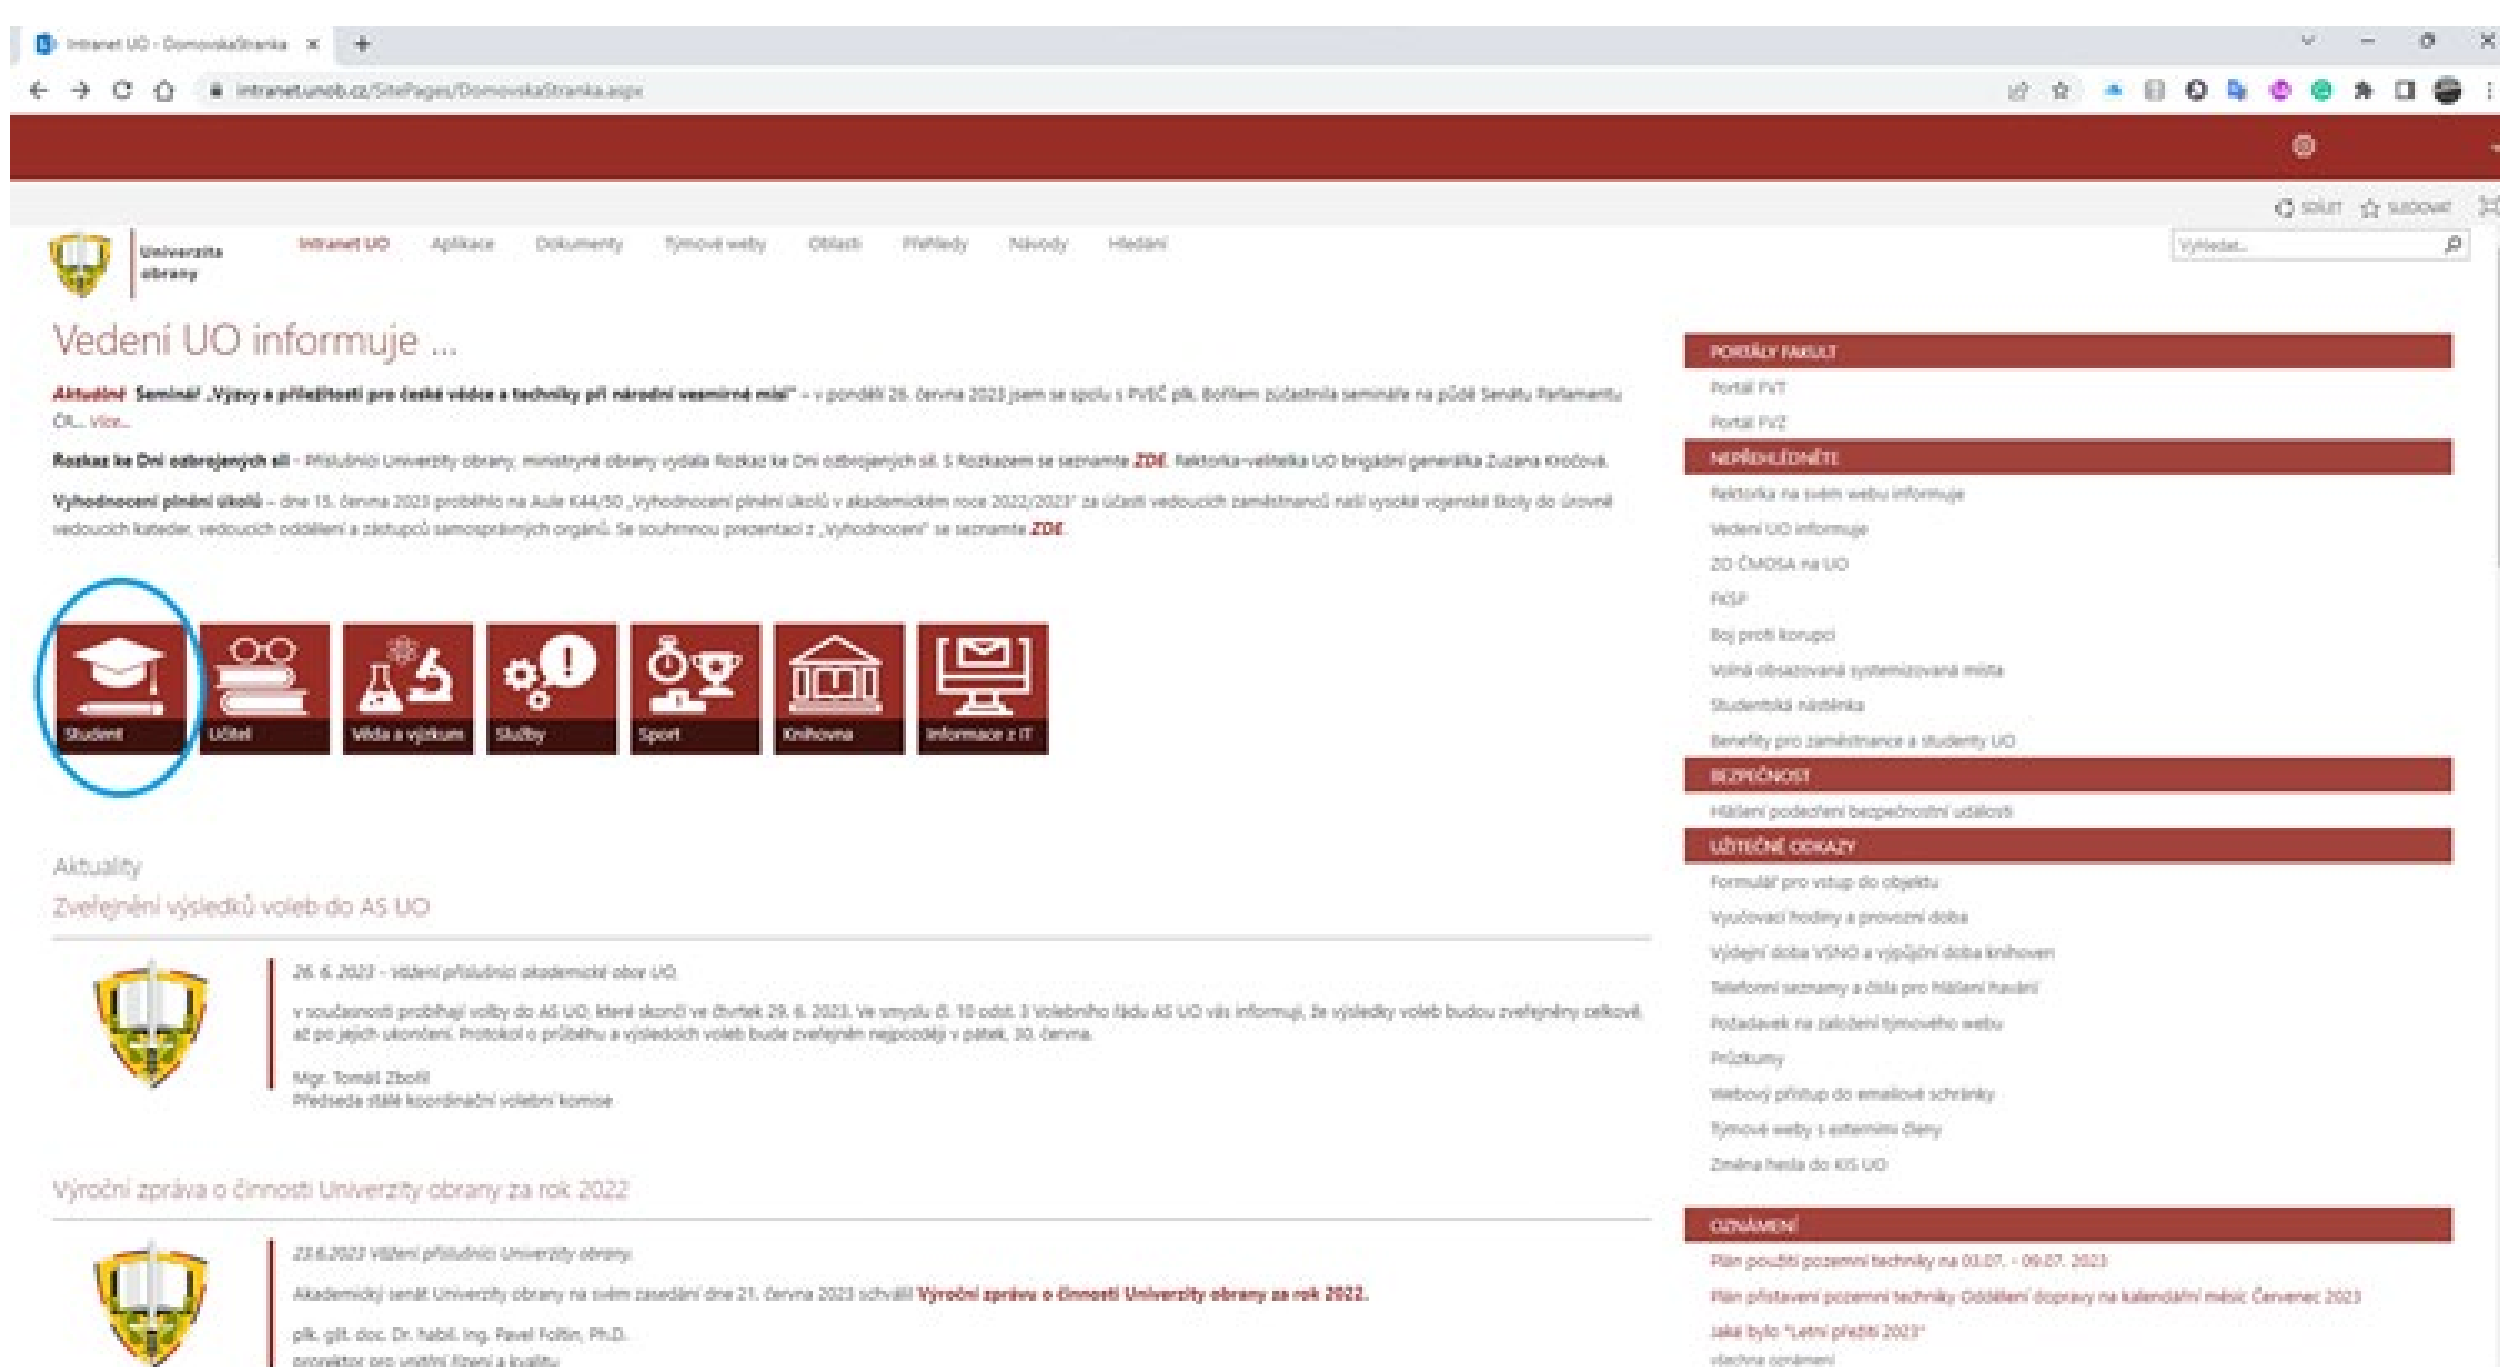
Intranet UO - DomovskaStranka ×

intranet.unob.cz/SitePages/DomovskaStranka.aspx

SDÍLET SLEDOVAT

Univerzita obrany

Intranet UO Aplikace Dokumenty Týmové weby Oblasti Přehledy Návody Hledání

Vyhledat...

Vedení UO informuje ...

Aktuální: Seminář „Výzvy a příležitosti pro české vědce a techniky při národní vesmírné misi" – v pondělí 26. června 2023 jsem se spolu s PVEČ plk. Bořkem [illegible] zúčastnila semináře na půdě Senátu Parlamentu ČR... Více...

Rozkaz ke Dni ozbrojených sil – Příslušníci Univerzity obrany, ministryně obrany vydala Rozkaz ke Dni ozbrojených sil. S Rozkazem se seznamte ZDE. Rektorka-velitelka UO brigádní generálka Zuzana Kročová.

Vyhodnocení plnění úkolů – dne 15. června 2023 proběhlo na Aule K44/50 „Vyhodnocení plnění úkolů v akademickém roce 2022/2023" za účasti vedoucích zaměstnanců naší vysoké vojenské školy do úrovně vedoucích kateder, vedoucích oddělení a zástupců samosprávných orgánů. Se souhrnnou prezentací z „Vyhodnocení" se seznamte ZDE.

Student Učitel Věda a výzkum Služby Sport Knihovna Informace z IT

Aktuality

Zveřejnění výsledků voleb do AS UO

26. 6. 2023 - Vážení příslušníci akademické obce UO,

v současnosti probíhají volby do AS UO, které skončí ve čtvrtek 29. 6. 2023. Ve smyslu čl. 10 odst. 3 Volebního řádu AS UO vás informuji, že výsledky voleb budou zveřejněny celkově, až po jejich ukončení. Protokol o průběhu a výsledcích voleb bude zveřejněn nejpozději v pátek, 30. června.

Mgr. Tomáš Zbořil
Předseda stálé koordinační volební komise

Výroční zpráva o činnosti Univerzity obrany za rok 2022

23.6.2023 Vážení příslušníci Univerzity obrany,

Akademický senát Univerzity obrany na svém zasedání dne 21. června 2023 schválil Výroční zprávu o činnosti Univerzity obrany za rok 2022.

plk. gšt. doc. Dr. habil. Ing. Pavel Foltin, Ph.D.
prorektor pro vnitřní řízení a kvalitu

PORTÁLY FAKULT
Portál FVT
Portál FVZ

NEPŘEHLÉDNĚTE
Rektorka na svém webu informuje
Vedení UO informuje
ZO ČMOSA na UO
FKSP
Boj proti korupci
Volná obsazovaná systemizovaná místa
Studentská nástěnka
Benefity pro zaměstnance a studenty UO

BEZPEČNOST
Hlášení podezření bezpečnostní události

UŽITEČNÉ ODKAZY
Formulář pro vstup do objektu
Vyučovací hodiny a provozní doba
Výdejní doba VSNO a výpůjční doba knihoven
Telefonní seznamy a čísla pro hlášení havárií
Požadavek na založení týmového webu
Průzkumy
Webový přístup do emailové schránky
Týmové weby s externími členy
Změna hesla do KIS UO

OZNÁMENÍ
Plán použití pozemní techniky na 03.07. - 09.07. 2023
Plán přistavení pozemní techniky Oddělení dopravy na kalendářní měsíc Červenec 2023
Jaké bylo "Letní přežití 2023"
všechna oznámení